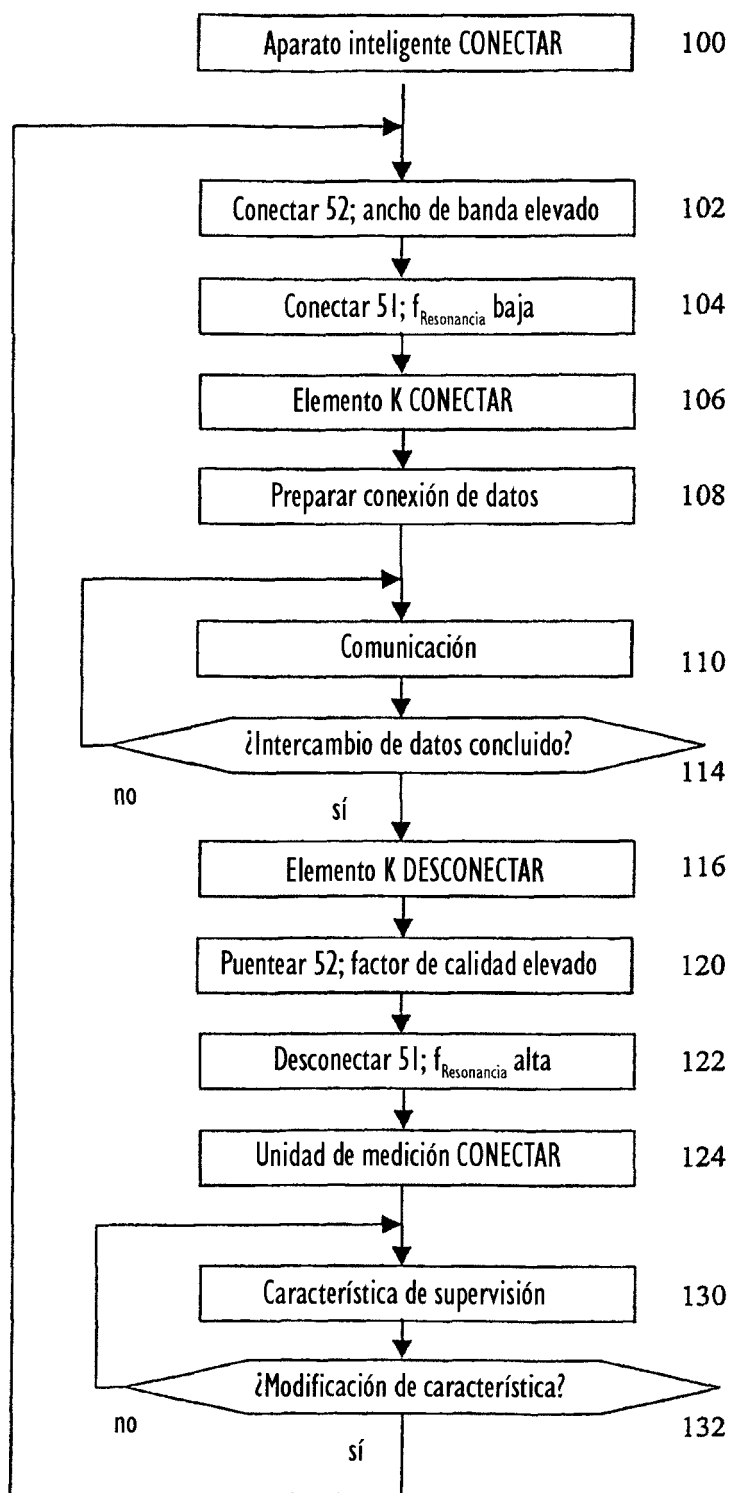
Aparato inteligente CONECTAR

100

Conectar 52; ancho de banda elevado

102

Conectar 51; $f_{Resonancia}$ baja

104

Elemento K CONECTAR

106

Preparar conexión de datos

108

Comunicación

110

¿Intercambio de datos concluido?

114

no

sí

Elemento K DESCONECTAR

116

Puentear 52; factor de calidad elevado

120

Desconectar 51; $f_{Resonancia}$ alta

122

Unidad de medición CONECTAR

124

Característica de supervisión

130

¿Modificación de característica?

no

132

sí